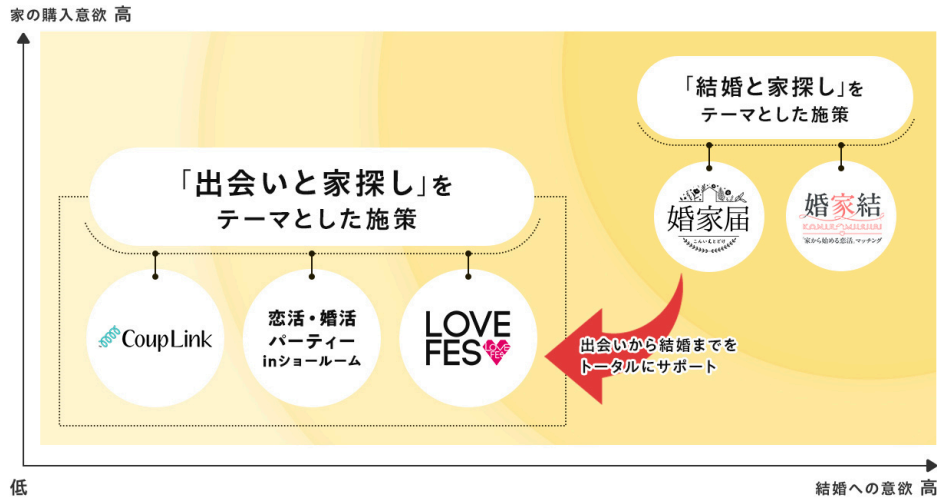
家の購入意欲 高

「結婚と家探し」を
テーマとした施策

「出会いと家探し」を
テーマとした施策

婚家届
こんいんとどけ

婚家結
KAKEI MUSUBI
家から始める恋活マッチング

CoupLink

恋活・婚活
パーティー
inショールーム

LOVE
FES
LOVE FES

出会いから結婚までを
トータルにサポート

低

結婚への意欲 高